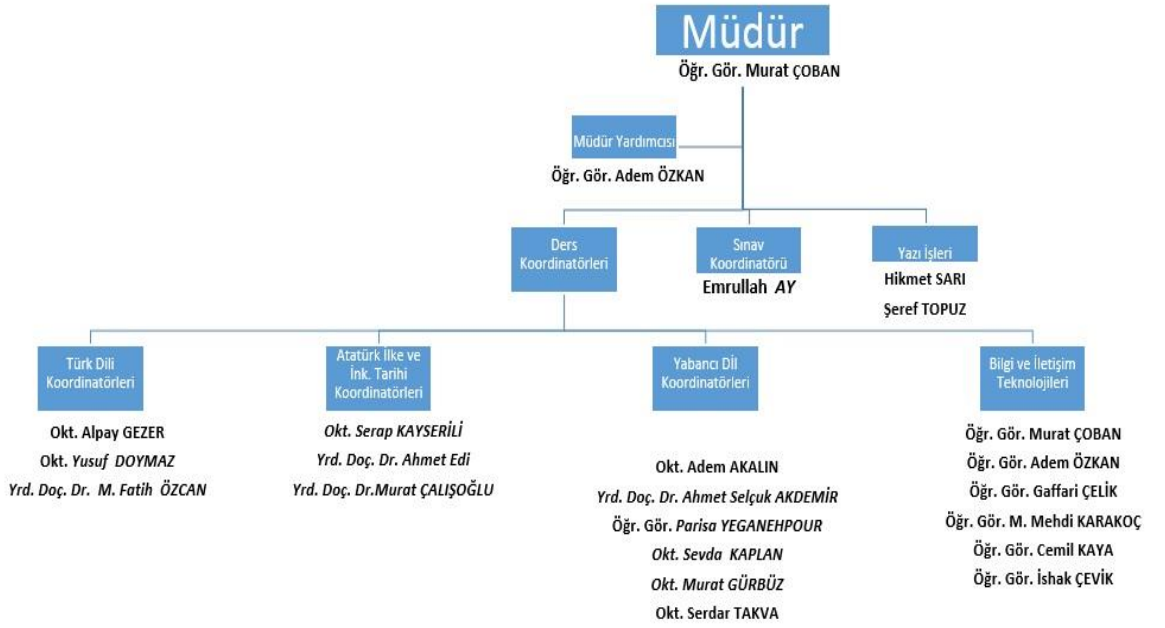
Müdür
Öğr. Gör. Murat ÇOBAN

Müdür Yardımcısı
Öğr. Gör. Adem ÖZKAN

Ders Koordinatörleri

Sınav Koordinatörü
Emrullah AY

Yazı İşleri
Hikmet SARI
Şeref TOPUZ

Türk Dili Koordinatörleri
Okt. Alpay GEZER
Okt. Yusuf DOYMAZ
Yrd. Doç. Dr. M. Fatih ÖZCAN

Atatürk İlke ve İnk. Tarihi Koordinatörleri
Okt. Serap KAYSERİLİ
Yrd. Doç. Dr. Ahmet Edi
Yrd. Doç. Dr.Murat ÇALIŞOĞLU

Yabancı Dil Koordinatörleri
Okt. Adem AKALIN
Yrd. Doç. Dr. Ahmet Selçuk AKDEMİR
Öğr. Gör. Parisa YEGANEHPOUR
Okt. Sevda KAPLAN
Okt. Murat GÜRBÜZ
Okt. Serdar TAKVA

Bilgi ve İletişim Teknolojileri
Öğr. Gör. Murat ÇOBAN
Öğr. Gör. Adem ÖZKAN
Öğr. Gör. Gaffari ÇELİK
Öğr. Gör. M. Mehdi KARAKOÇ
Öğr. Gör. Cemil KAYA
Öğr. Gör. İshak ÇEVİK